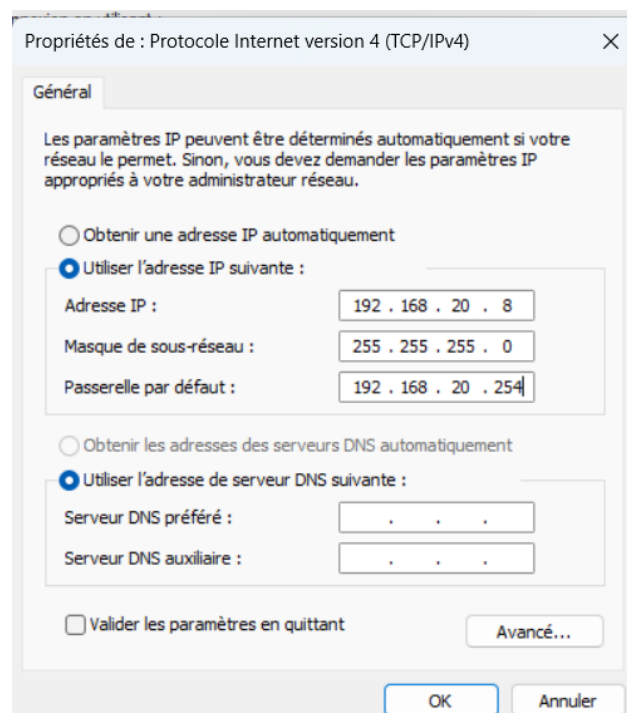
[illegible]

Propriétés de : Protocole Internet version 4 (TCP/IPv4)

×

Général

Les paramètres IP peuvent être déterminés automatiquement si votre réseau le permet. Sinon, vous devez demander les paramètres IP appropriés à votre administrateur réseau.

Obtenir une adresse IP automatiquement

Utiliser l'adresse IP suivante :

Adresse IP : 192 . 168 . 20 . 8

Masque de sous-réseau : 255 . 255 . 255 . 0

Passerelle par défaut : 192 . 168 . 20 . 254

Obtenir les adresses des serveurs DNS automatiquement

Utiliser l'adresse de serveur DNS suivante :

Serveur DNS préféré : . . .

Serveur DNS auxiliaire : . . .

Valider les paramètres en quittant

Avancé...

OK

Annuler